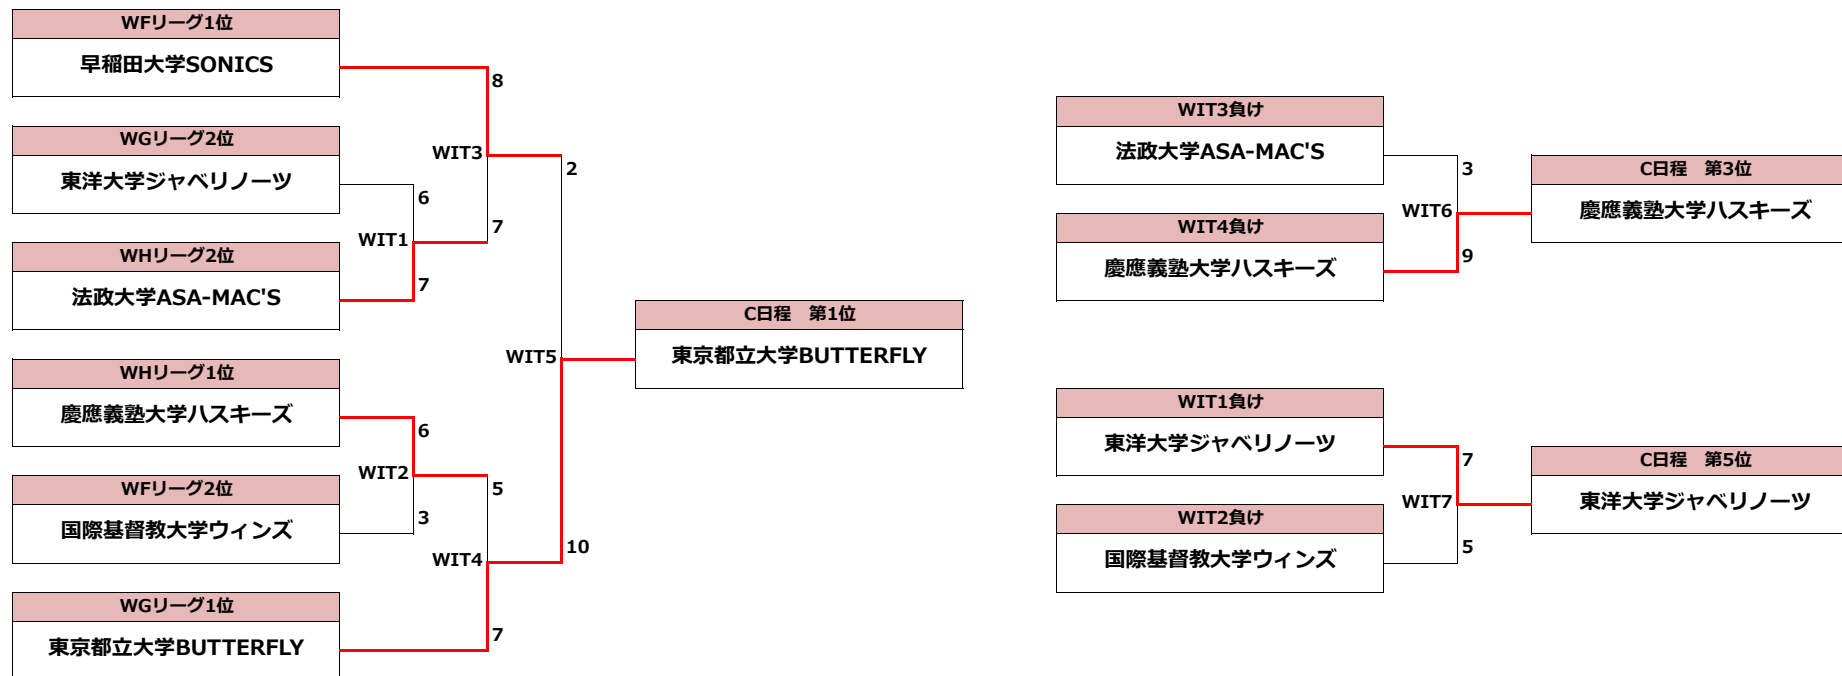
WFリーグ1位
早稲田大学SONICS

WGリーグ2位
東洋大学ジャベリノーツ

WHリーグ2位
法政大学ASA-MAC'S

WHリーグ1位
慶應義塾大学ハスキーズ

WFリーグ2位
国際基督教大学ウィンズ

WGリーグ1位
東京都立大学BUTTERFLY

8
WIT3
2
6
WIT1
7
7
WIT5
6
WIT2
5
3
WIT4
10
7

C日程　第1位
東京都立大学BUTTERFLY

WIT3負け
法政大学ASA-MAC'S

WIT4負け
慶應義塾大学ハスキーズ

3
WIT6
9

C日程　第3位
慶應義塾大学ハスキーズ

WIT1負け
東洋大学ジャベリノーツ

WIT2負け
国際基督教大学ウィンズ

7
WIT7
5

C日程　第5位
東洋大学ジャベリノーツ